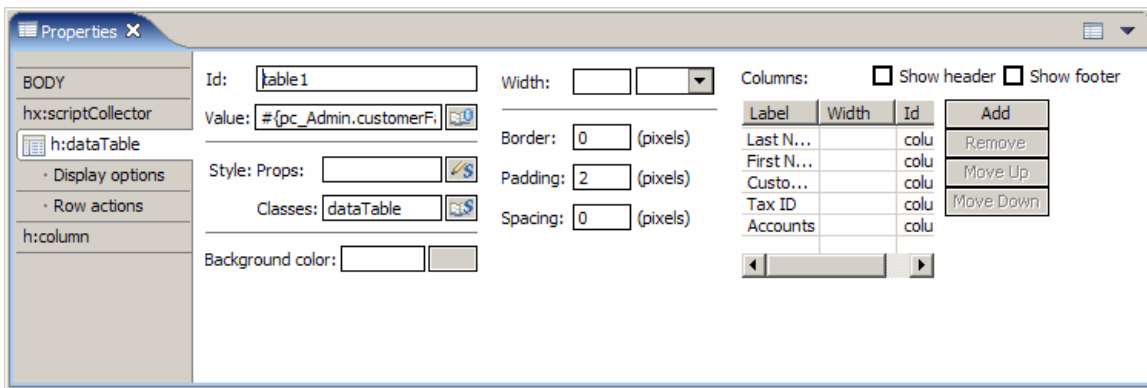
Properties

BODY
hx:scriptCollector
h:dataTable
· Display options
· Row actions
h:column

Id: table1
Value: #{pc_Admin.customerF

Style: Props:
Classes: dataTable

Background color:

Width:

Border: 0 (pixels)
Padding: 2 (pixels)
Spacing: 0 (pixels)

Columns:
Show header Show footer

| Label | Width | Id |
|---|---|---|
| Last N... | | colu |
| First N... | | colu |
| Custo... | | colu |
| Tax ID | | colu |
| Accounts | | colu |

Add
Remove
Move Up
Move Down